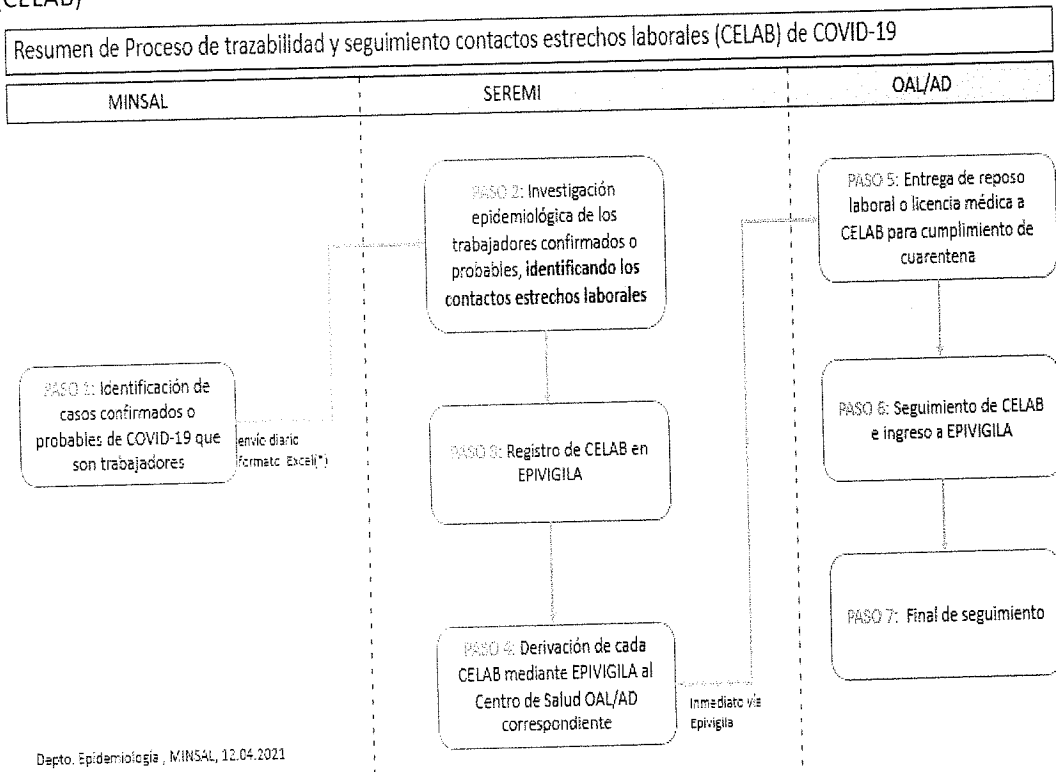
(CELAB)

Resumen de Proceso de trazabilidad y seguimiento contactos estrechos laborales (CELAB) de COVID-19

MINSAL

SEREMI

OAL/AD

PASO 2: Investigación epidemiológica de los trabajadores confirmados o probables, **identificando los contactos estrechos laborales**

PASO 5: Entrega de reposo laboral o licencia médica a CELAB para cumplimiento de cuarentena

PASO 1: Identificación de casos confirmados o probables de COVID-19 que son trabajadores

envío diario formato Excel(*)

PASO 3: Registro de CELAB en EPIVIGILA

PASO 6: Seguimiento de CELAB e ingreso a EPIVIGILA

PASO 7: Final de seguimiento

PASO 4: Derivación de cada CELAB mediante EPIVIGILA al Centro de Salud OAL/AD correspondiente

Inmediato vía Epivigila

Depto. Epidemiología , MINSAL, 12.04.2021